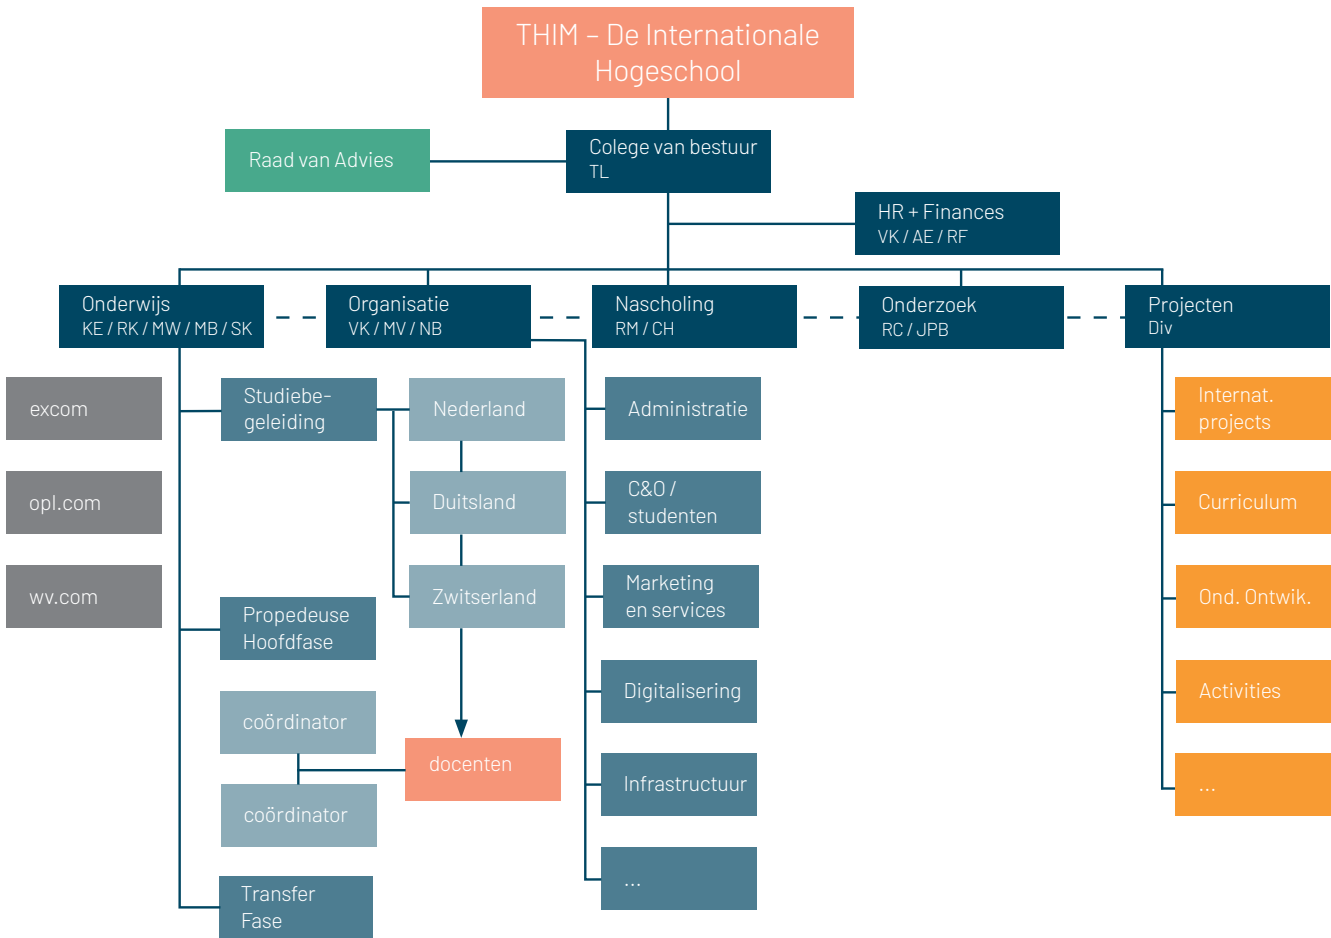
THIM – De Internationale Hogeschool

Raad van Advies

Colege van bestuur
TL

HR + Finances
VK / AE / RF

Onderwijs
KE / RK / MW / MB / SK

Organisatie
VK / MV / NB

Nascholing
RM / CH

Onderzoek
RC / JPB

Projecten
Div

excom

opl.com

wv.com

Studiebegeleiding

Nederland

Duitsland

Zwitserland

Propedeuse Hoofdfase

coördinator

coördinator

docenten

Transfer Fase

Administratie

C&O / studenten

Marketing en services

Digitalisering

Infrastructuur

...

Internat. projects

Curriculum

Ond. Ontwik.

Activities

...